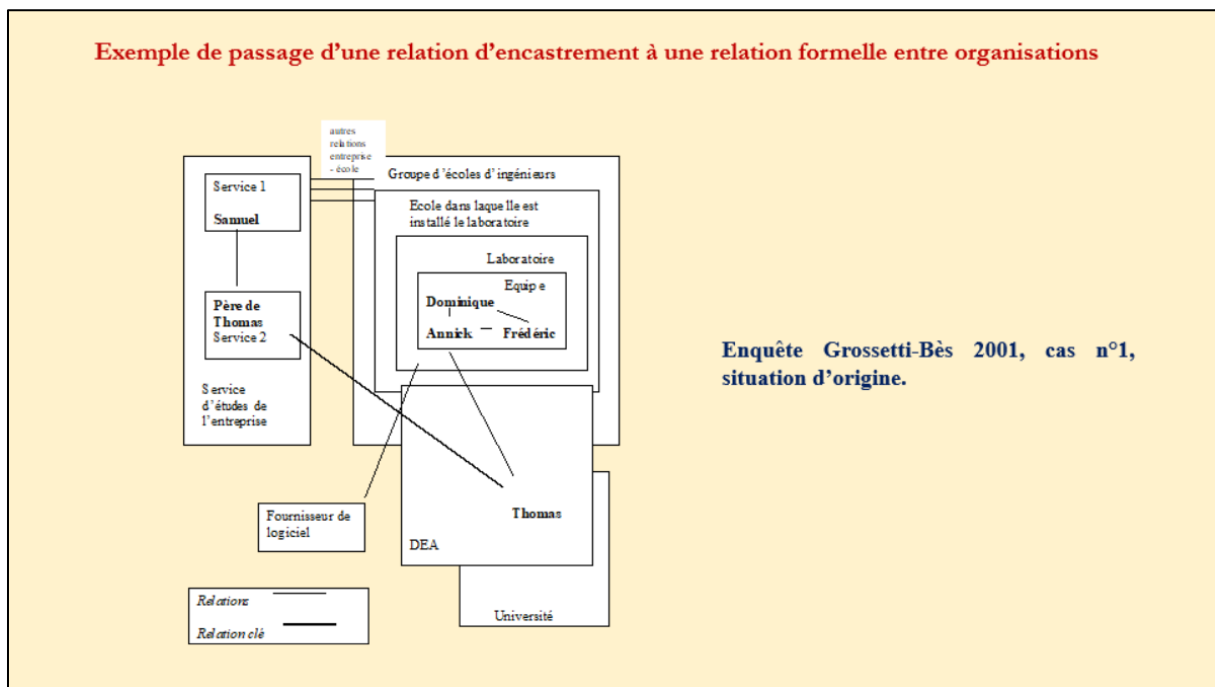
Exemple de passage d'une relation d'encastrement à une relation formelle entre organisations

autres relations entreprise - école

Service 1

Samuel

Père de Thomas
Service 2

Service d'études de l'entreprise

Groupe d'écoles d'ingénieurs

Ecole dans laquelle est installé le laboratoire

Laboratoire

Equipe

Dominique

Annick

Frédéric

Thomas

DEA

Université

Fournisseur de logiciel

Relation

Relation clé

Enquête Grossetti-Bès 2001, cas n°1, situation d'origine.